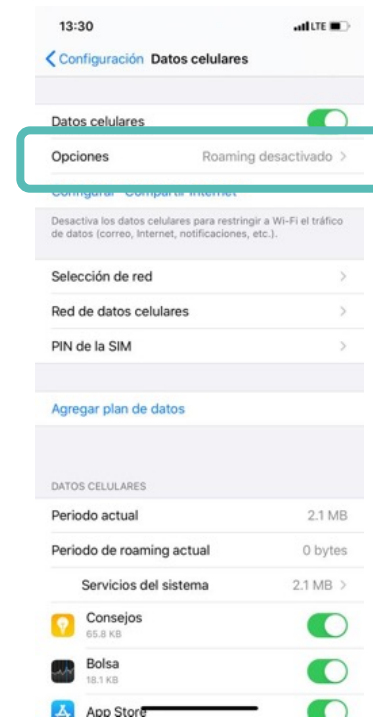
13:30
LTE

< Configuración Datos celulares

Datos celulares

Opciones Roaming desactivado >

Configurar "Compartir Internet"

Desactiva los datos celulares para restringir a Wi-Fi el tráfico de datos (correo, Internet, notificaciones, etc.).

Selección de red >

Red de datos celulares >

PIN de la SIM >

Agregar plan de datos

DATOS CELULARES

Periodo actual 2.1 MB

Periodo de roaming actual 0 bytes

Servicios del sistema 2.1 MB >

Consejos
65.8 KB

Bolsa
18.1 KB

App Store